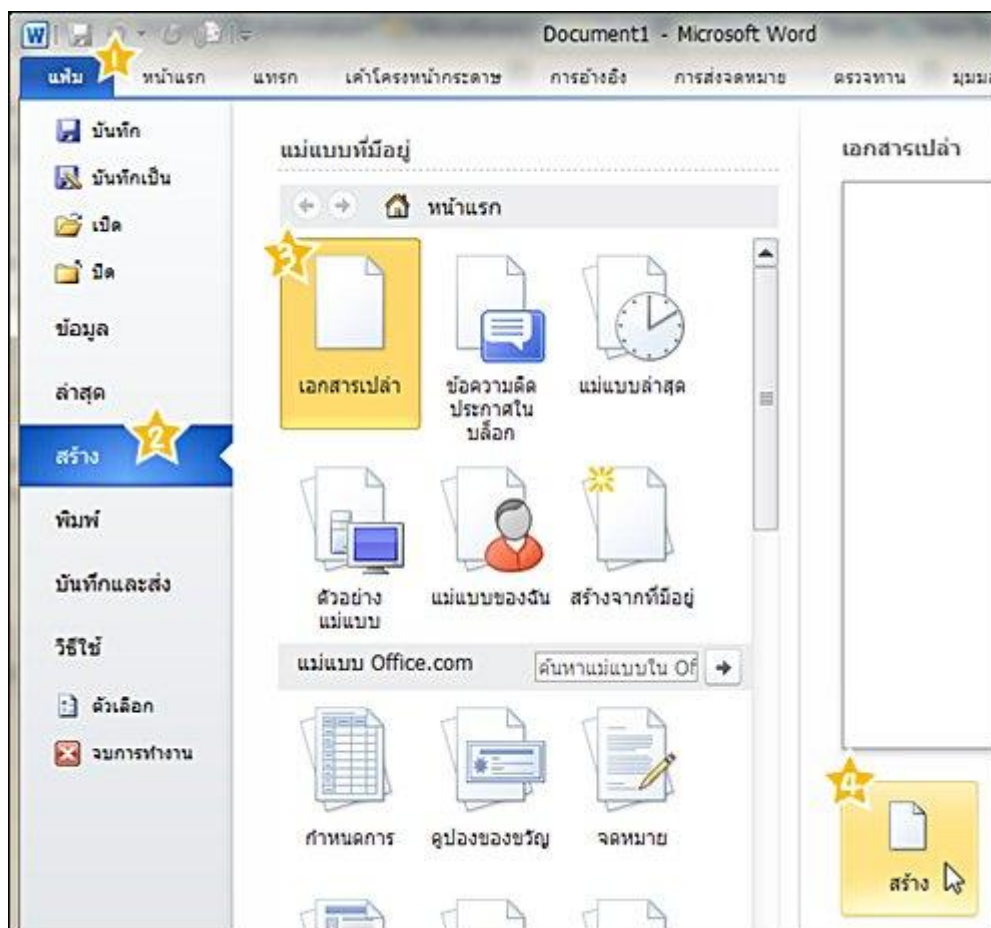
Document1 - Microsoft Word

แฟ้ม 1 หน้าแรก แทรก เค้าโครงหน้ากระดาษ การอ้างอิง การส่งจดหมาย ตรวจทาน มุมมอ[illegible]

บันทึก
บันทึกเป็น
เปิด
ปิด
ข้อมูล
ล่าสุด
สร้าง 2
พิมพ์
บันทึกและส่ง
วิธีใช้
ตัวเลือก
จบการทำงาน

แม่แบบที่มีอยู่

หน้าแรก

3

เอกสารเปล่า
ข้อความติดประกาศในบล็อก
แม่แบบล่าสุด
ตัวอย่างแม่แบบ
แม่แบบของฉัน
สร้างจากที่มีอยู่

แม่แบบ Office.com
ค้นหาแม่แบบใน Of

กำหนดการ
คูปองของขวัญ
จดหมาย

เอกสารเปล่า

4

สร้าง